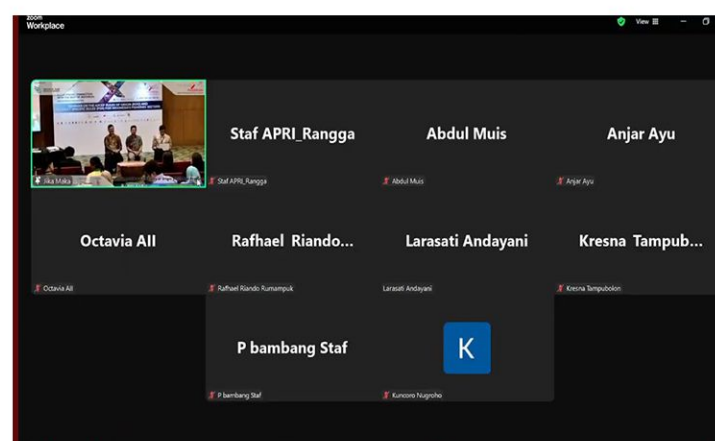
zoom
Workplace

View

Jika Maka

Staf APRI_Rangga
Staf APRI_Rangga

Abdul Muis
Abdul Muis

Anjar Ayu
Anjar Ayu

Octavia AII
Octavia AII

Rafhael Riando...
Rafhael Riando Rumampuk

Larasati Andayani
Larasati Andayani

Kresna Tampub...
Kresna Tampubolon

P bambang Staf
P bambang Staf

K
Kuncoro Nugroho